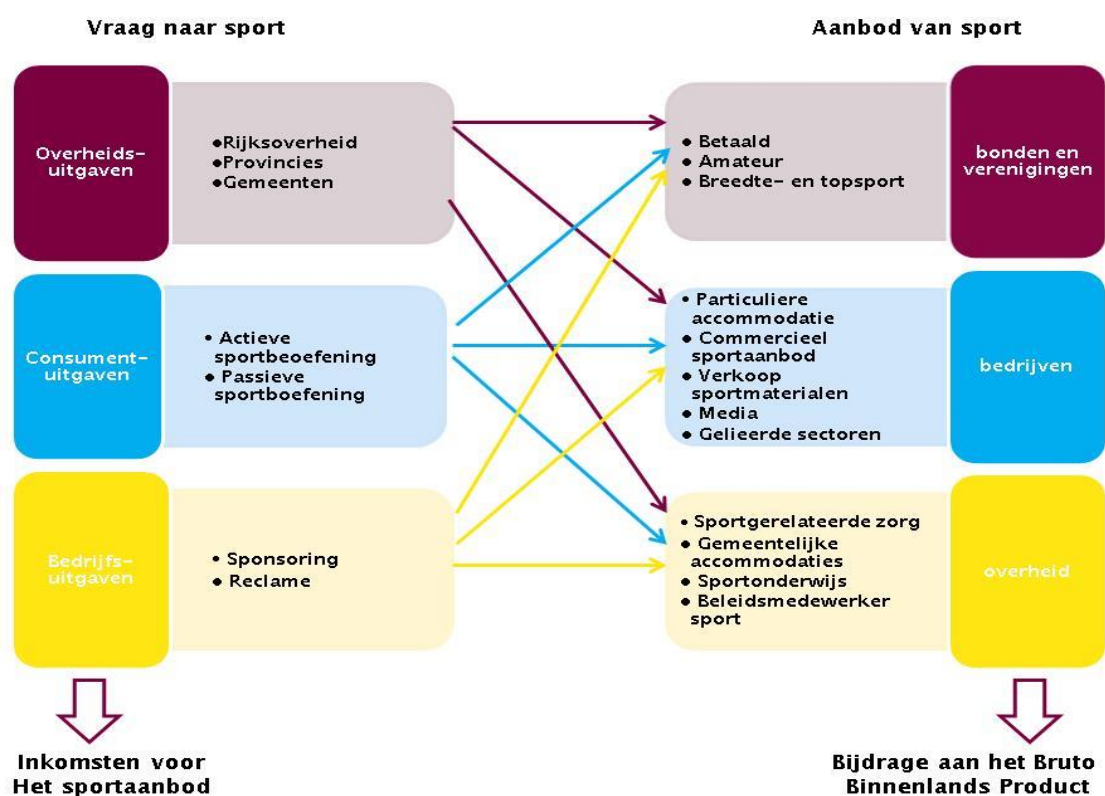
Vraag naar sport

Aanbod van sport

Overheids-uitgaven

• Rijksoverheid
• Provincies
• Gemeenten

Consument-uitgaven

• Actieve sportbeoefening
• Passieve sportboefening

Bedrijfs-uitgaven

• Sponsoring
• Reclame

• Betaald
• Amateur
• Breedte- en topsport

bonden en verenigingen

• Particuliere accommodatie
• Commercieel sportaanbod
• Verkoop sportmaterialen
• Media
• Gelieerde sectoren

bedrijven

• Sportgerelateerde zorg
• Gemeentelijke accommodaties
• Sportonderwijs
• Beleidsmedewerker sport

overheid

Inkomsten voor Het sportaanbod

Bijdrage aan het Bruto Binnenlands Product